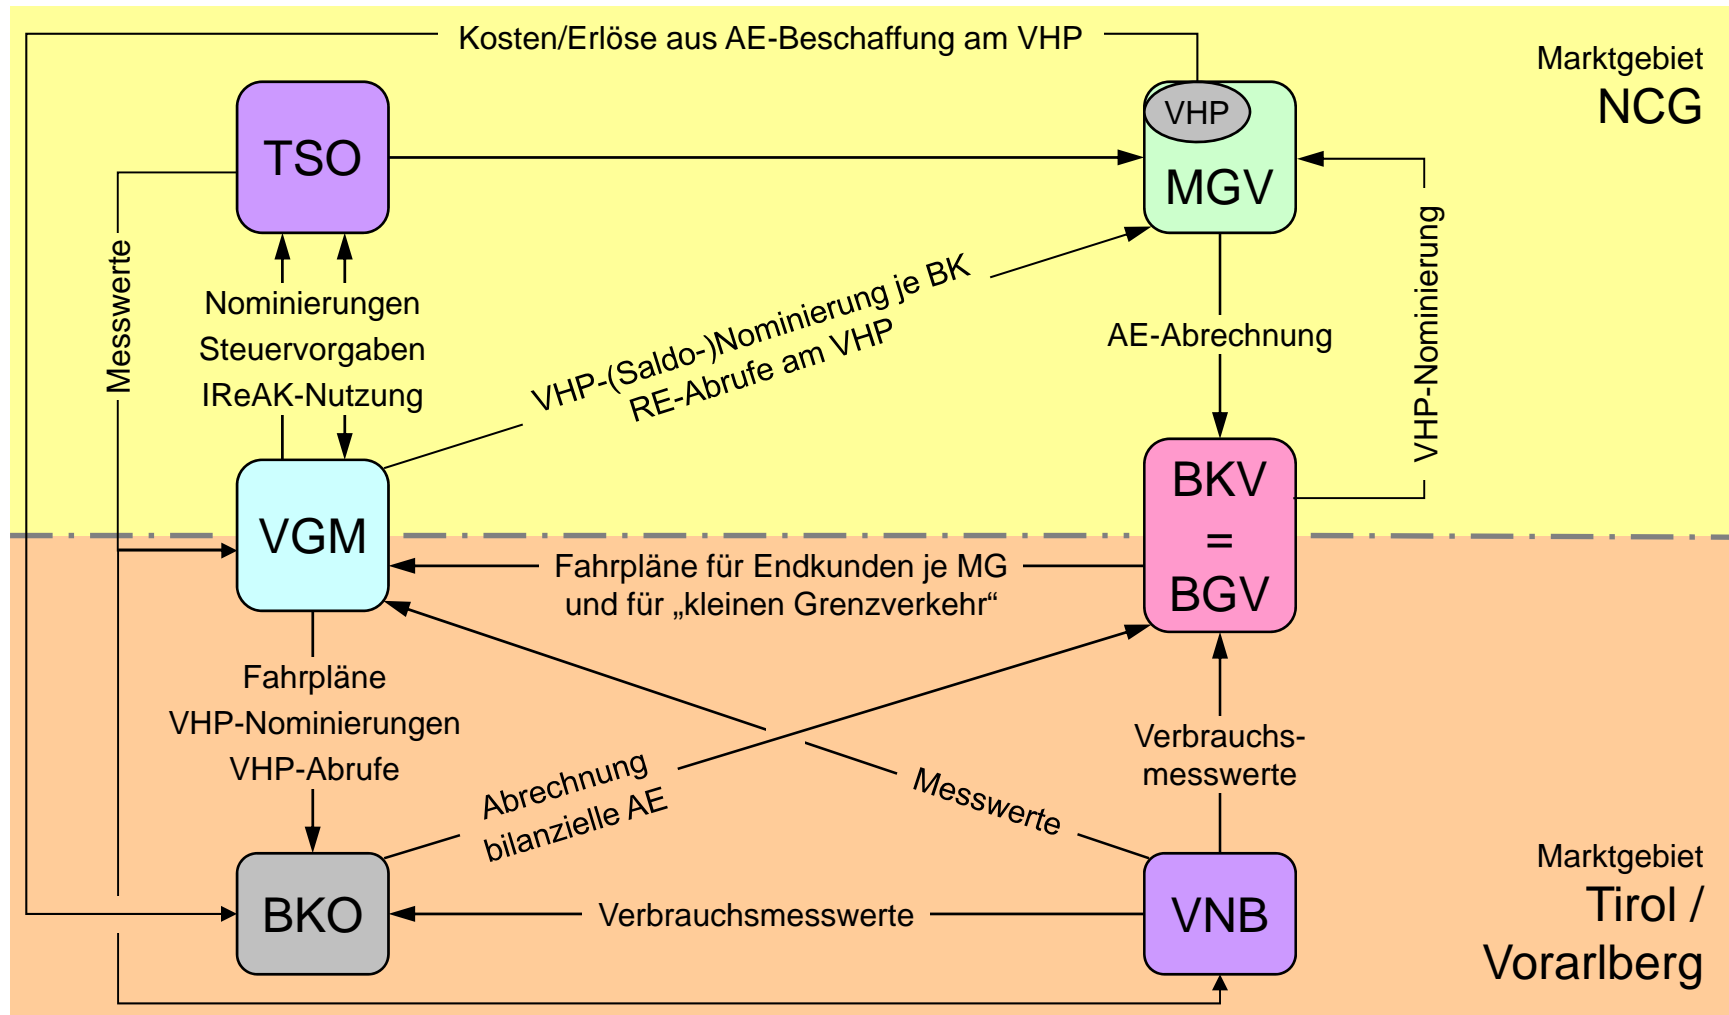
Kosten/Erlöse aus AE-Beschaffung am VHP

Marktgebiet
NCG

TSO

VHP
MGV

Messwerte

Nominierungen
Steuervorgaben
IReAK-Nutzung

VHP-(Saldo-)Nominierung je BK
RE-Abrufe am VHP

AE-Abrechnung

VHP-Nominierung

VGM

BKV
=
BGV

Fahrpläne für Endkunden je MG
und für „kleinen Grenzverkehr"

Fahrpläne
VHP-Nominierungen
VHP-Abrufe

Abrechnung
bilanzielle AE

Messwerte

Verbrauchs-
messwerte

BKO

Verbrauchsmesswerte

VNB

Marktgebiet
Tirol /
Vorarlberg